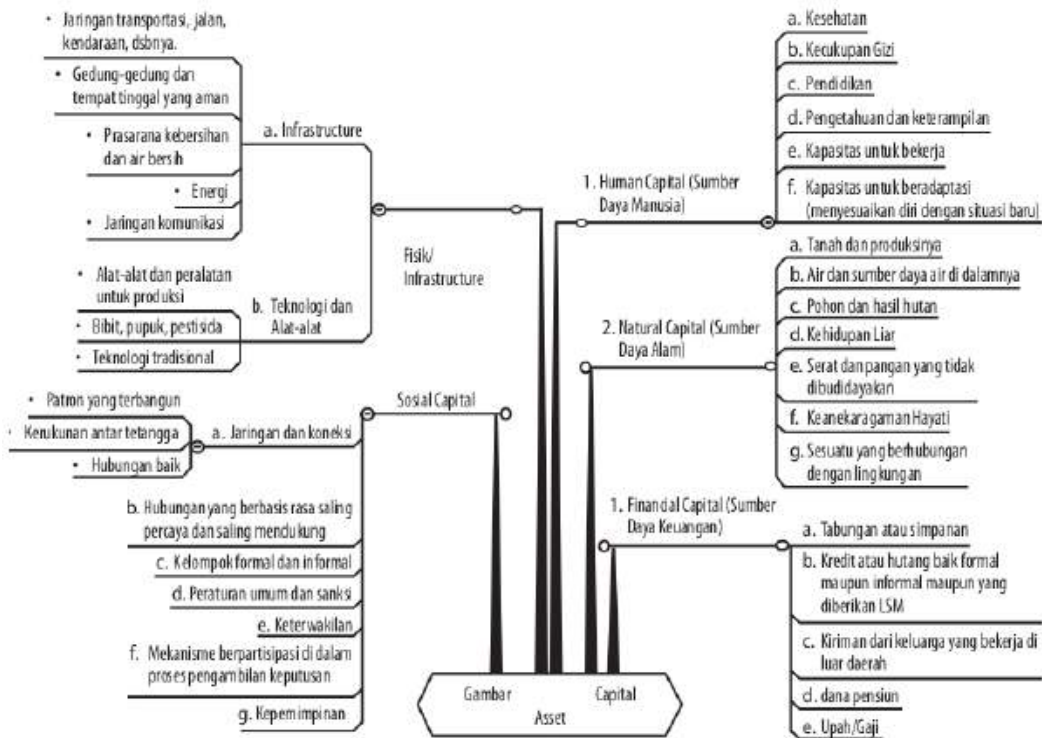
• Jaringan transportasi, jalan, kendaraan, dsbnya.

• Gedung-gedung dan tempat tinggal yang aman

• Prasarana kebersihan dan air bersih

• Energi

• Jaringan komunikasi

a. Infrastructure

• Alat-alat dan peralatan untuk produksi

• Bibit, pupuk, pestisida

• Teknologi tradisional

b. Teknologi dan Alat-alat

Fisik/ Infrastructure

1. Human Capital (Sumber Daya Manusia)

a. Kesehatan

b. Kecukupan Gizi

c. Pendidikan

d. Pengetahuan dan keterampilan

e. Kapasitas untuk bekerja

f. Kapasitas untuk beradaptasi (menyesuaikan diri dengan situasi baru)

2. Natural Capital (Sumber Daya Alam)

a. Tanah dan produksinya

b. Air dan sumber daya air di dalamnya

c. Pohon dan hasil hutan

d. Kehidupan Liar

e. Serat dan pangan yang tidak dibudidayakan

f. Keanekaragaman Hayati

g. Sesuatu yang berhubungan dengan lingkungan

Sosial Capital

• Patron yang terbangun

• Kerukunan antar tetangga

• Hubungan baik

a. Jaringan dan koneksi

b. Hubungan yang berbasis rasa saling percaya dan saling mendukung

c. Kelompok formal dan informal

d. Peraturan umum dan sanksi

e. Keterwakilan

f. Mekanisme berpartisipasi di dalam proses pengambilan keputusan

g. Kepemimpinan

1. Financial Capital (Sumber Daya Keuangan)

a. Tabungan atau simpanan

b. Kredit atau hutang baik formal maupun informal maupun yang diberikan LSM

c. Kiriman dari keluarga yang bekerja di luar daerah

d. dana pensiun

e. Upah/Gaji

Gambar Capital Asset